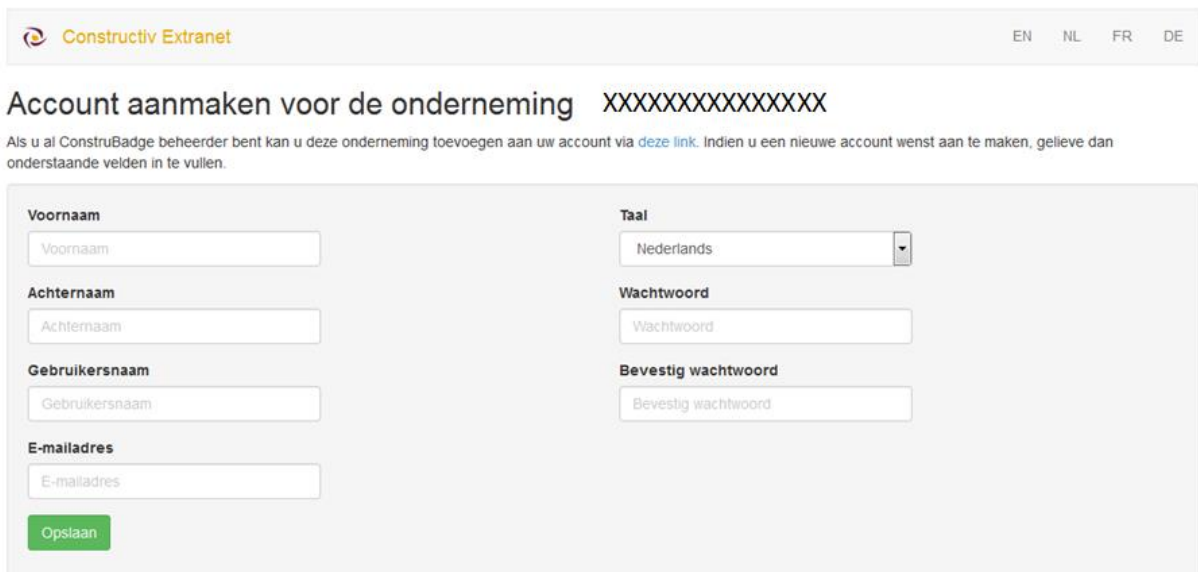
Constructiv Extranet

EN NL FR DE

Account aanmaken voor de onderneming XXXXXXXXXXXXXX

Als u al ConstruBadge beheerder bent kan u deze onderneming toevoegen aan uw account via deze link. Indien u een nieuwe account wenst aan te maken, gelieve dan onderstaande velden in te vullen.

Voornaam

Voornaam

Achternaam

Achternaam

Gebruikersnaam

Gebruikersnaam

E-mailadres

E-mailadres

Opslaan

Taal

Nederlands

Wachtwoord

Wachtwoord

Bevestig wachtwoord

Bevestig wachtwoord